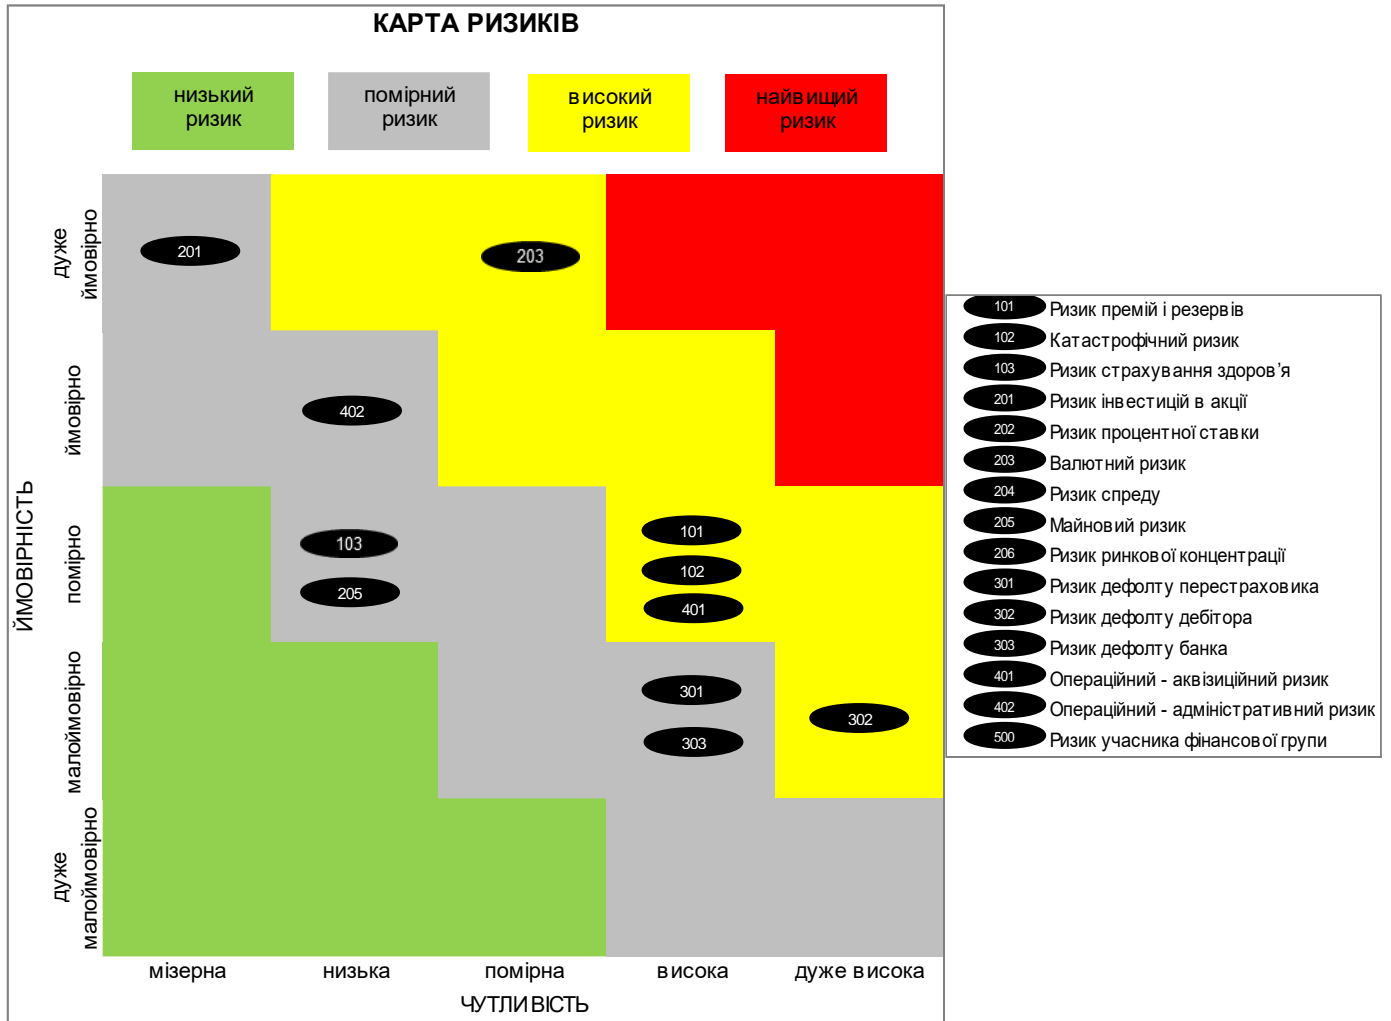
КАРТА РИЗИКІВ

низький ризик

помірний ризик

високий ризик

найвищий ризик

ЙМОВІРНІСТЬ

дуже ймовірно

201

203

ймовірно

402

помірно

103

205

101

102

401

малоймовірно

301

303

302

дуже малоймовірно

мізерна

низька

помірна

висока

дуже висока

ЧУТЛИВІСТЬ

| | |
|---|---|
| 101 | Ризик премій і резервів |
| 102 | Катастрофічний ризик |
| 103 | Ризик страхування здоров’я |
| 201 | Ризик інвестицій в акції |
| 202 | Ризик процентної ставки |
| 203 | Валютний ризик |
| 204 | Ризик спреду |
| 205 | Майновий ризик |
| 206 | Ризик ринкової концентрації |
| 301 | Ризик дефолту перестраховика |
| 302 | Ризик дефолту дебітора |
| 303 | Ризик дефолту банка |
| 401 | Операційний - аквізиційний ризик |
| 402 | Операційний - адміністративний ризик |
| 500 | Ризик учасника фінансової групи |